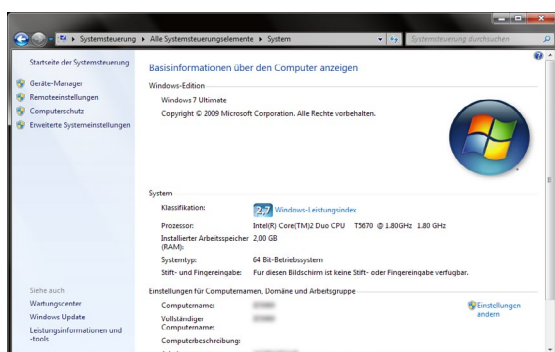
▸ Systemsteuerung ▸ Alle Systemsteuerungselemente ▸ System
Systemsteuerung durchsuchen

Startseite der Systemsteuerung
Geräte-Manager
Remoteeinstellungen
Computerschutz
Erweiterte Systemeinstellungen

Siehe auch
Wartungscenter
Windows Update
Leistungsinformationen und -tools

Basisinformationen über den Computer anzeigen

Windows-Edition
Windows 7 Ultimate
Copyright © 2009 Microsoft Corporation. Alle Rechte vorbehalten.

System
Klassifikation: 2,7 Windows-Leistungsindex
Prozessor: Intel(R) Core(TM)2 Duo CPU T5670 @ 1.80GHz 1.80 GHz
Installierter Arbeitsspeicher (RAM): 2,00 GB
Systemtyp: 64 Bit-Betriebssystem
Stift- und Fingereingabe: Für diesen Bildschirm ist keine Stift- oder Fingereingabe verfügbar.

Einstellungen für Computernamen, Domäne und Arbeitsgruppe
Computername: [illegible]
Vollständiger Computername: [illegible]
Computerbeschreibung:
Einstellungen ändern